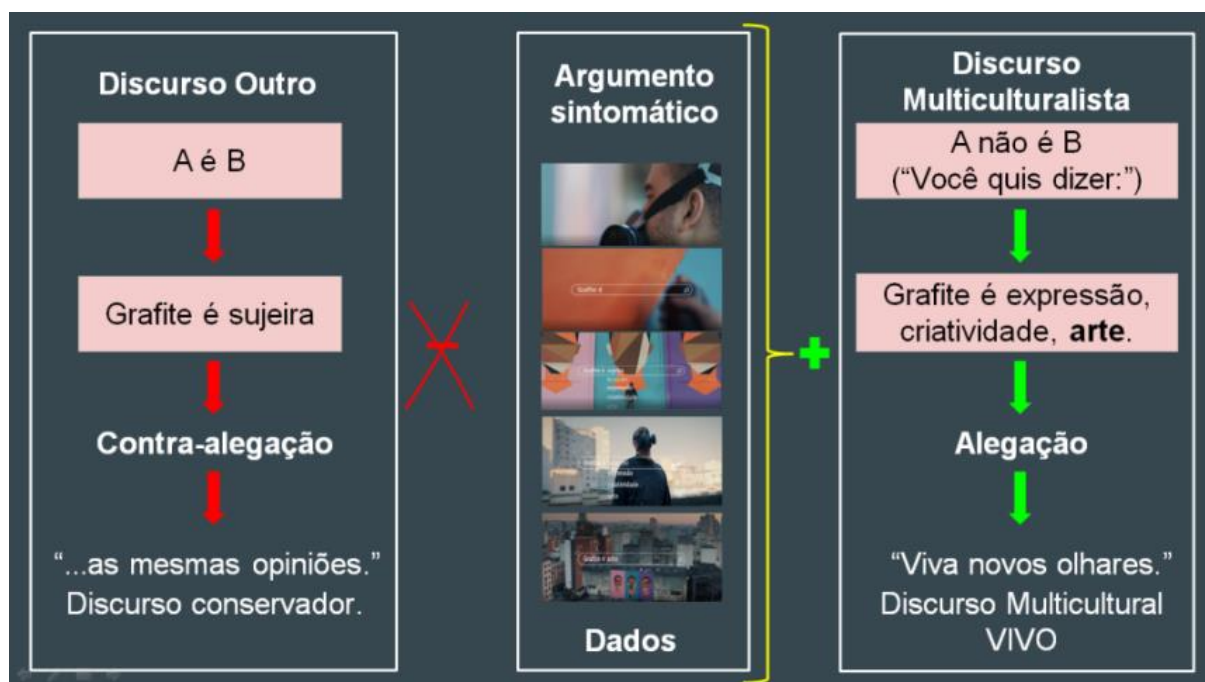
Discurso Outro

A é B

Grafite é sujeira

Contra-alegação

"...as mesmas opiniões." Discurso conservador.

Argumento sintomático

Grafite é

Dados

Discurso Multiculturalista

A não é B ("Você quis dizer:")

Grafite é expressão, criatividade, **arte**.

Alegação

"Viva novos olhares." Discurso Multicultural VIVO